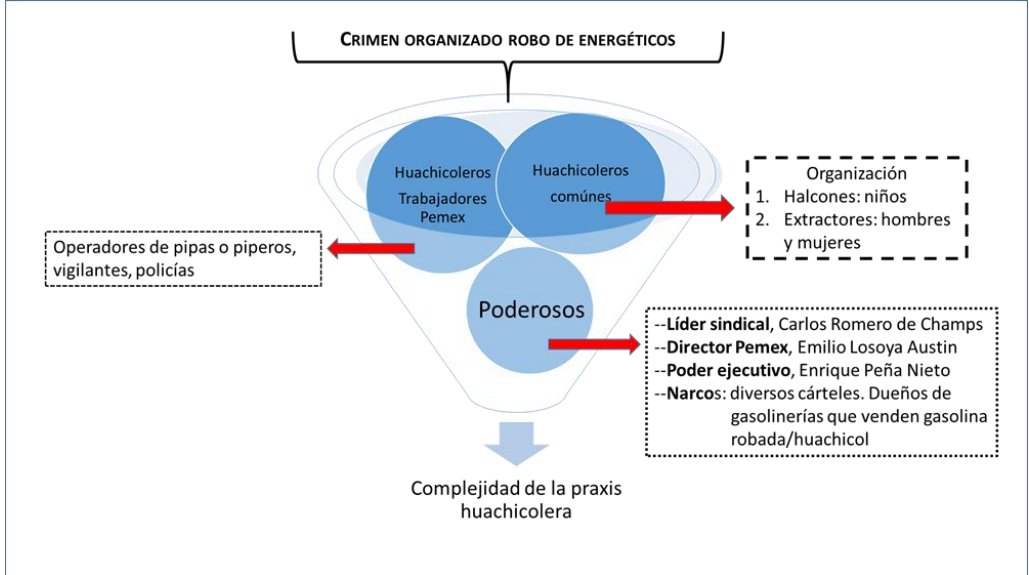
CRIMEN ORGANIZADO ROBO DE ENERGÉTICOS

Huachicoleros Trabajadores Pemex

Huachicoleros comúnes

Organización
1. Halcones: niños
2. Extractores: hombres y mujeres

Operadores de pipas o piperos, vigilantes, policías

Poderosos

--**Líder sindical**, Carlos Romero de Champs
--**Director Pemex**, Emilio Losoya Austin
--**Poder ejecutivo**, Enrique Peña Nieto
--**Narcos**: diversos cárteles. Dueños de gasolinerías que venden gasolina robada/huachicol

Complejidad de la praxis huachicolera